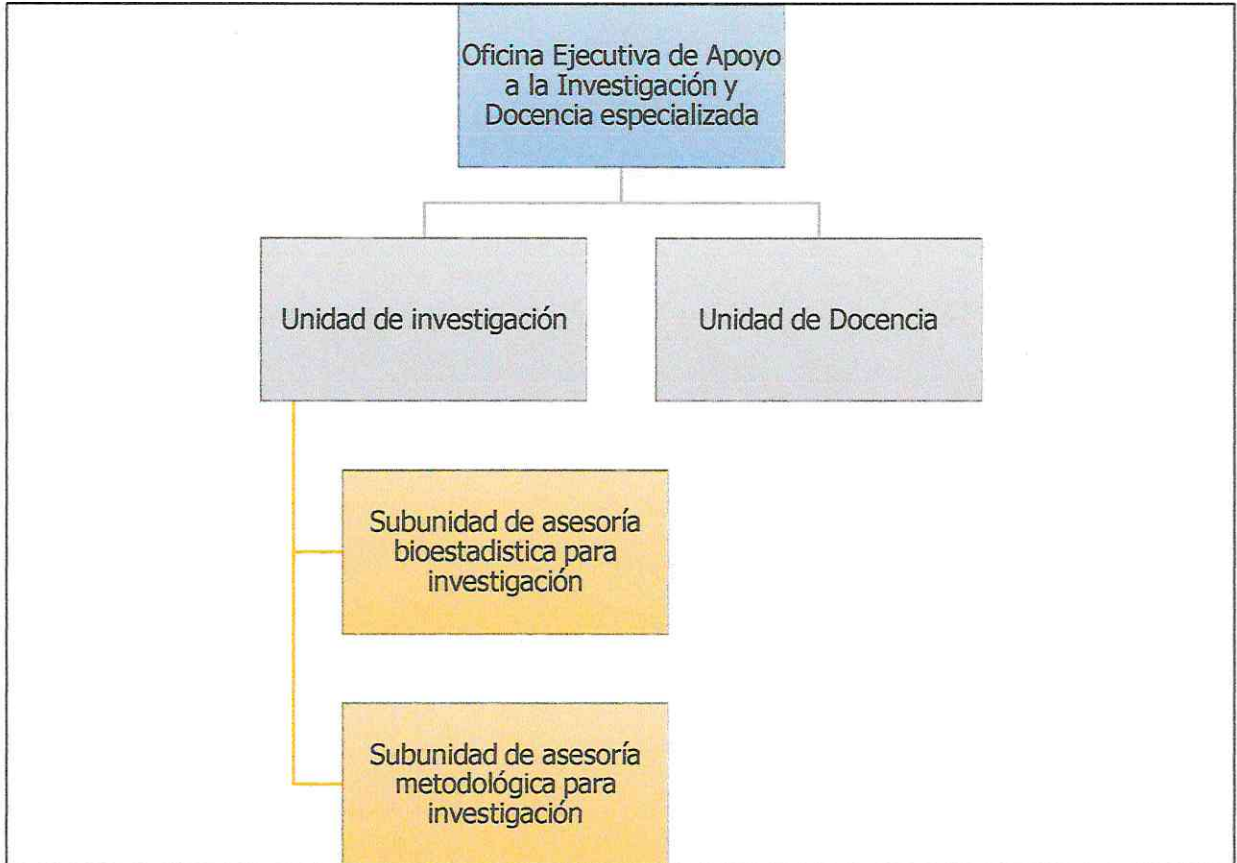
Oficina Ejecutiva de Apoyo a la Investigación y Docencia especializada

Unidad de investigación

Unidad de Docencia

Subunidad de asesoría bioestadistica para investigación

Subunidad de asesoría metodológica para investigación